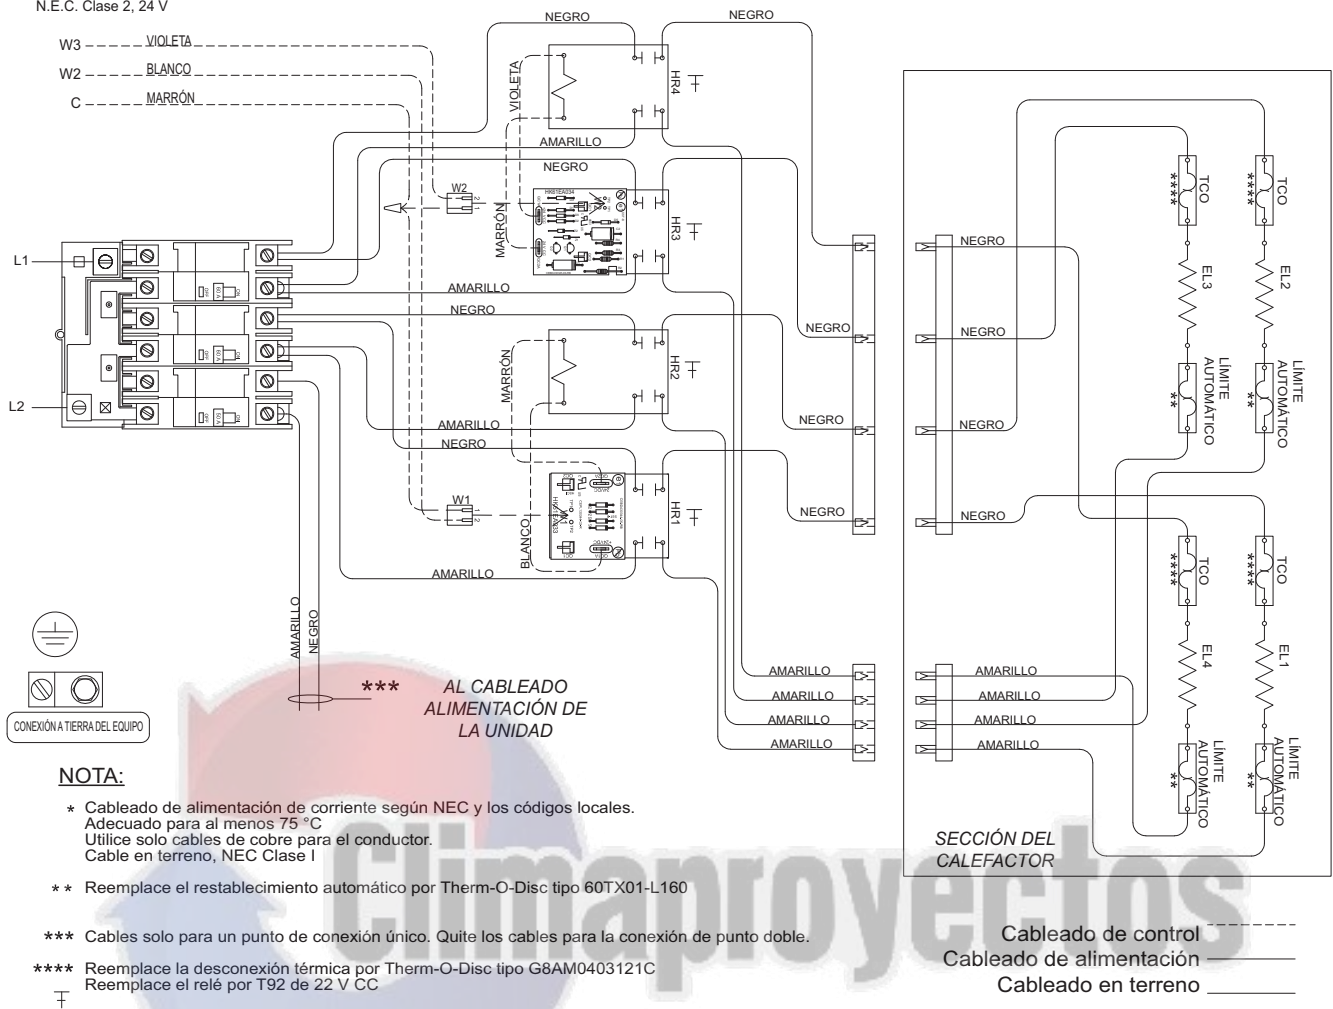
N.E.C. Clase 2, 24 V

W3 VIOLETA
W2 BLANCO
C MARRÓN

NEGRO
NEGRO
VIOLETA
HR4
AMARILLO
NEGRO
W2
MARRÓN
HR3
L1
AMARILLO
NEGRO
HR2
MARRÓN
L2
AMARILLO
NEGRO
W1
HR1
BLANCO
AMARILLO

NEGRO
NEGRO
NEGRO
NEGRO
NEGRO
NEGRO
NEGRO
NEGRO

TCO ****
TCO ****
EL3
EL2
LÍMITE AUTOMÁTICO **
LÍMITE AUTOMÁTICO **
TCO ****
TCO ****
EL4
EL1
LÍMITE AUTOMÁTICO **
LÍMITE AUTOMÁTICO **

AMARILLO
AMARILLO
AMARILLO
AMARILLO
AMARILLO
AMARILLO
AMARILLO
AMARILLO

AMARILLO
NEGRO

CONEXIÓN A TIERRA DEL EQUIPO

*** AL CABLEADO ALIMENTACIÓN DE LA UNIDAD

SECCIÓN DEL CALEFACTOR

NOTA:

* Cableado de alimentación de corriente según NEC y los códigos locales. Adecuado para al menos 75 °C Utilice solo cables de cobre para el conductor. Cable en terreno, NEC Clase I

** Reemplace el restablecimiento automático por Therm-O-Disc tipo 60TX01-L160

*** Cables solo para un punto de conexión único. Quite los cables para la conexión de punto doble.

**** Reemplace la desconexión térmica por Therm-O-Disc tipo G8AM0403121C
Reemplace el relé por T92 de 22 V CC

Climaproyectos

Cableado de control
Cableado de alimentación
Cableado en terreno